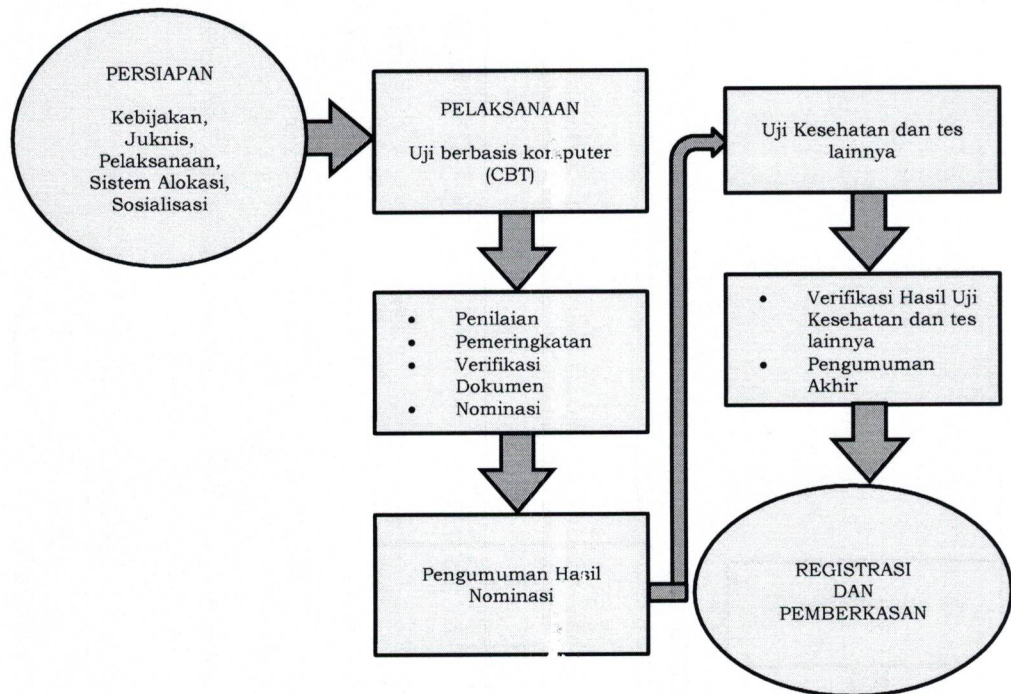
PERSIAPAN

Kebijakan, Juknis, Pelaksanaan, Sistem Alokasi, Sosialisasi

PELAKSANAAN

Uji berbasis komputer (CBT)

- Penilaian
- Pemeringkatan
- Verifikasi Dokumen
- Nominasi

Pengumuman Hasil Nominasi

Uji Kesehatan dan tes lainnya

- Verifikasi Hasil Uji Kesehatan dan tes lainnya
- Pengumuman Akhir

REGISTRASI DAN PEMBERKASAN